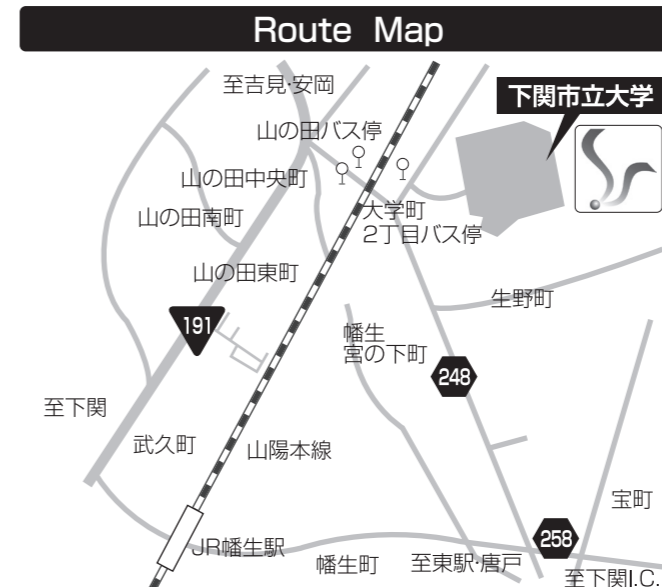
Route Map

至吉見·安岡

下関市立大学

山の田バス停

山の田中央町

大学町
2丁目バス停

山の田南町

山の田東町

生野町

191

幡生
宮の下町

248

至下関

武久町

山陽本線

宝町

258

JR幡生駅

幡生町

至東駅·唐戸

至下関I.C.